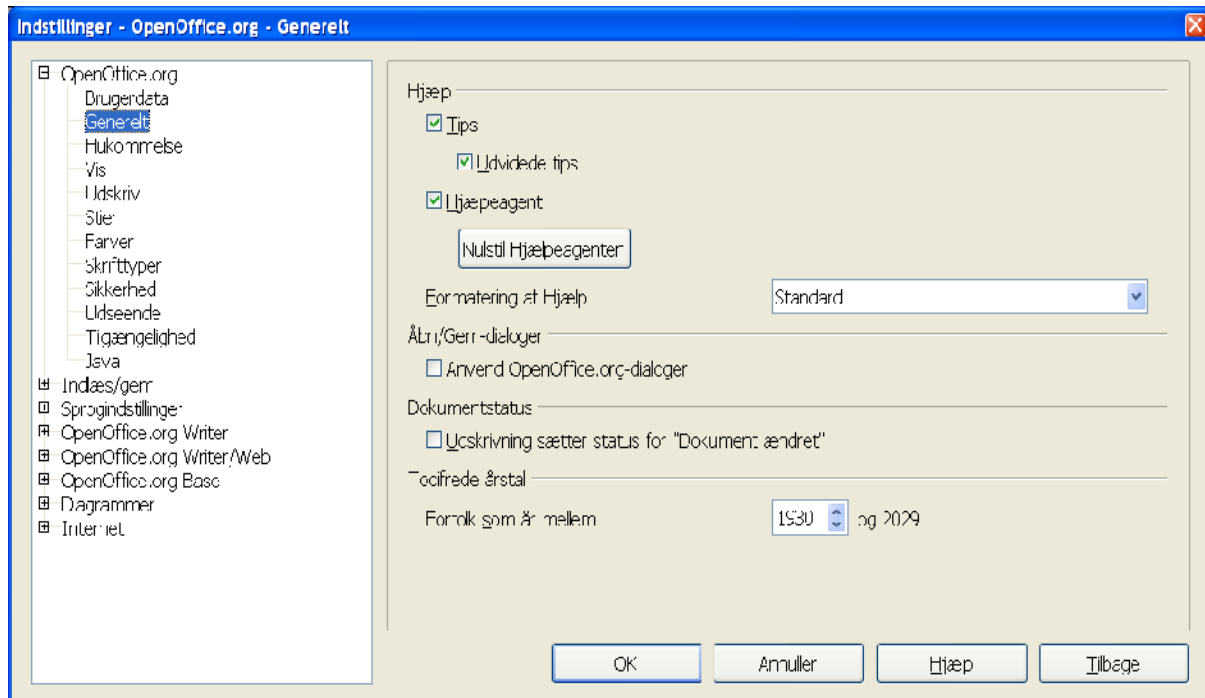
Indstillinger - OpenOffice.org - Generelt

OpenOffice.org
Brugerdata
Generelt
Hukommelse
Vis
Udskriv
Stier
Farver
Skrifttyper
Sikkerhed
Udseende
Tilgængelighed
Java
Indlæs/gem
Sprogindstillinger
OpenOffice.org Writer
OpenOffice.org Writer/Web
OpenOffice.org Base
Diagrammer
Internet

Hjælp
Tips
Udvidede tips
Hjælpeagent
Nulstil Hjælpeagenter
Formatering af Hjælp
Standard

Åbn/Gem-dialoger
Anvend OpenOffice.org-dialoger

Dokumentstatus
Udskrivning sætter status for "Dokument ændret"

Tocifrede årstal
Fortolk som år mellem
1930
og 2029

OK
Annuller
Hjælp
Tilbage